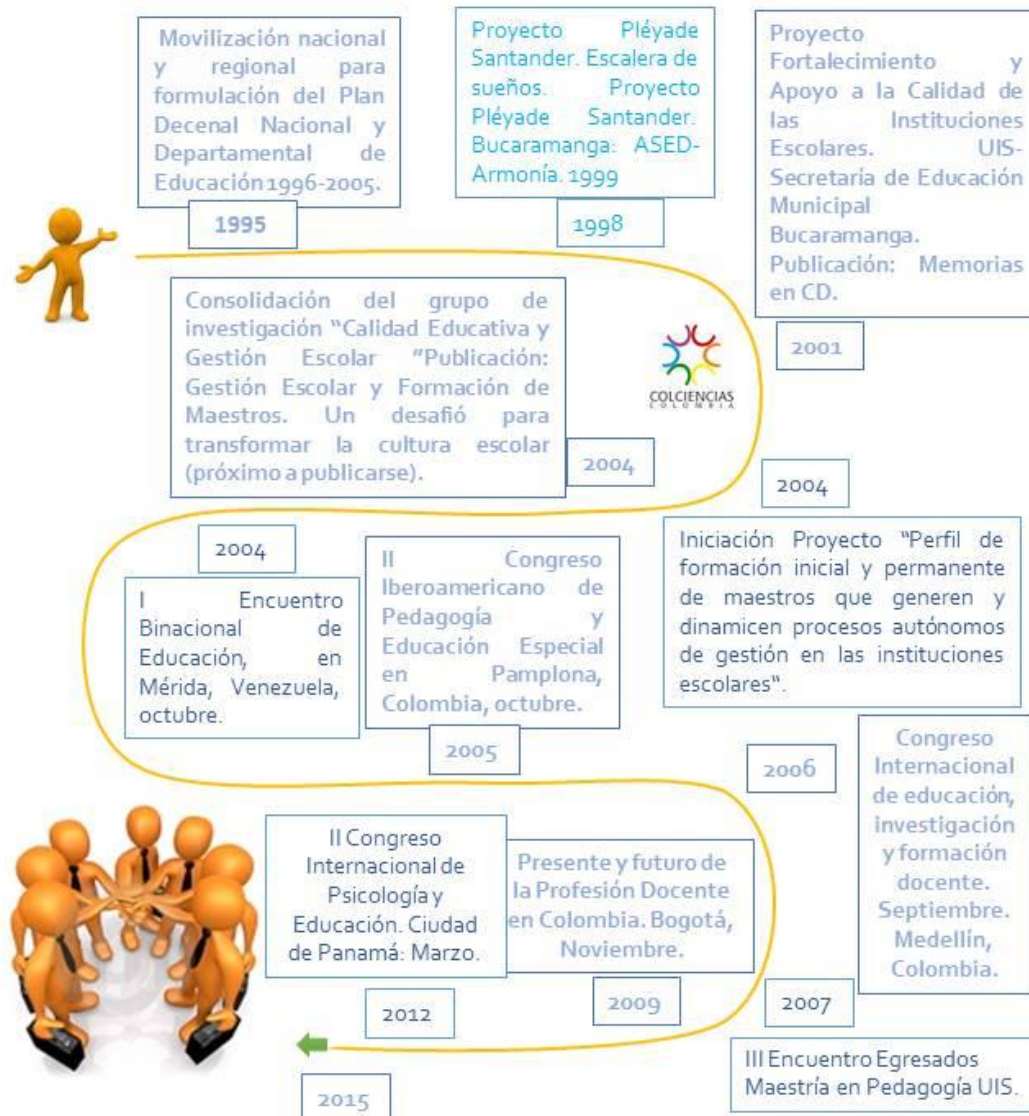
Movilización nacional y regional para formulación del Plan Decenal Nacional y Departamental de Educación 1996-2005.

1995

Proyecto Pléyade Santander. Escalera de sueños. Proyecto Pléyade Santander. Bucaramanga: ASED-Armonía. 1999

1998

Proyecto Fortalecimiento y Apoyo a la Calidad de las Instituciones Escolares. UIS-Secretaría de Educación Municipal Bucaramanga. Publicación: Memorias en CD.

2001

Consolidación del grupo de investigación "Calidad Educativa y Gestión Escolar "Publicación: Gestión Escolar y Formación de Maestros. Un desafió para transformar la cultura escolar (próximo a publicarse).

COLCIENCIAS COLOMBIA

2004

2004

Iniciación Proyecto "Perfil de formación inicial y permanente de maestros que generen y dinamicen procesos autónomos de gestión en las instituciones escolares".

2004

I Encuentro Binacional de Educación, en Mérida, Venezuela, octubre.

II Congreso Iberoamericano de Pedagogía y Educación Especial en Pamplona, Colombia, octubre.

2005

2006

Congreso Internacional de educación, investigación y formación docente. Septiembre. Medellín, Colombia.

II Congreso Internacional de Psicología y Educación. Ciudad de Panamá: Marzo.

Presente y futuro de la Profesión Docente en Colombia. Bogotá, Noviembre.

2012

2009

2007

III Encuentro Egresados Maestría en Pedagogía UIS.

2015